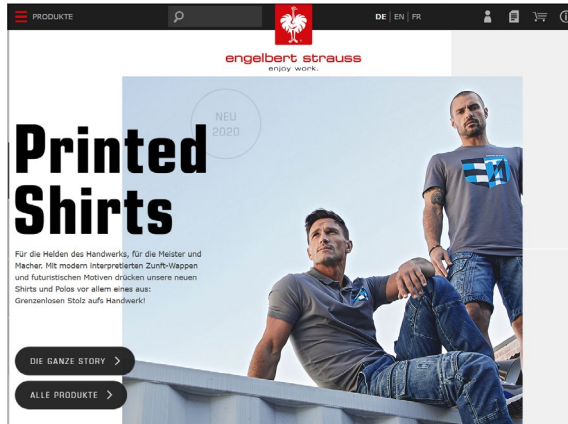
PRODUKTE

DE | EN | FR

engelbert strauss
enjoy work.

NEU
2020

Printed Shirts

Für die Helden des Handwerks, für die Meister und Macher. Mit modern interpretierten Zunft-Wappen und futuristischen Motiven drücken unsere neuen Shirts und Polos vor allem eines aus: Grenzenlosen Stolz aufs Handwerk!

DIE GANZE STORY >

ALLE PRODUKTE >